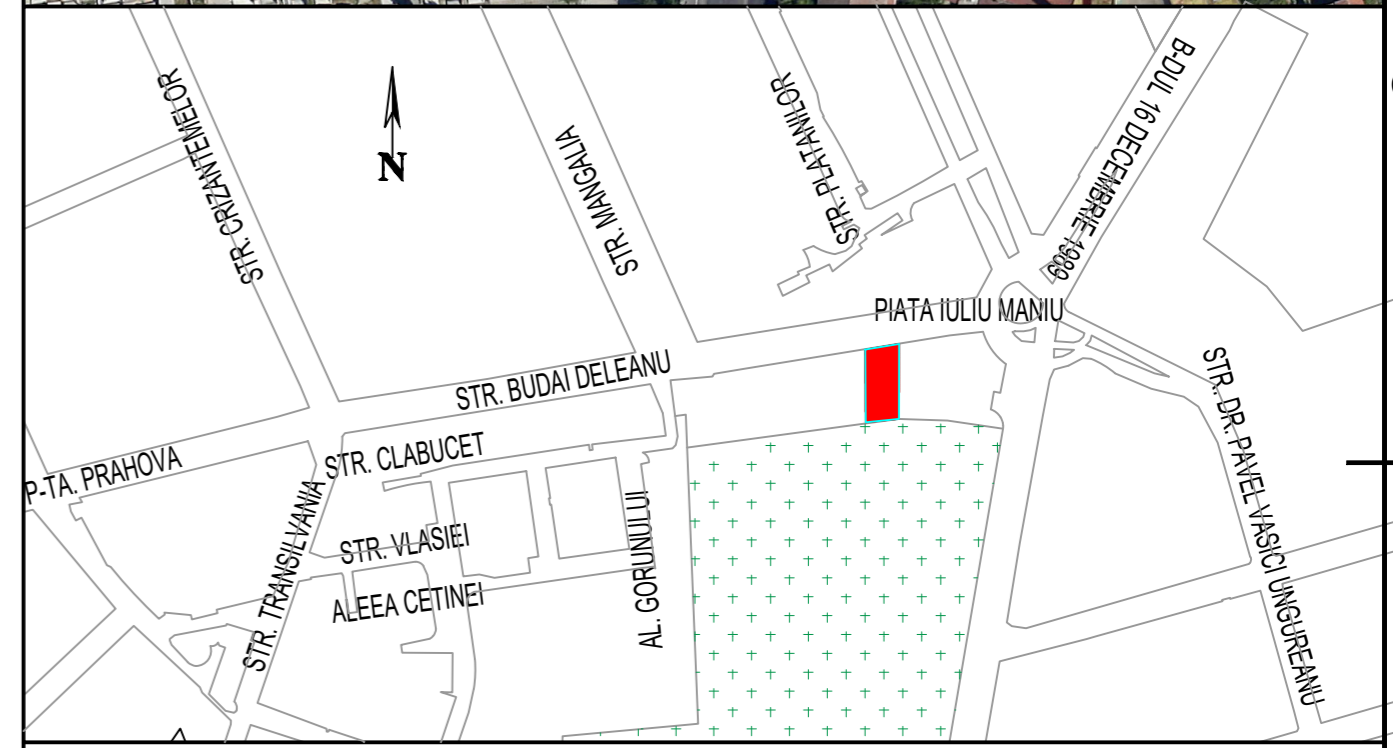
N

STR. CRIZANTEMELOR

STR. MANGALIA

STR. PLATANILOR

B-DUL 16 DECEMBRIE 1989

PIATA IULIU MANIU

STR. BUDAI DELEANU

P-TA. PRAHOVA

STR. CLABUCET

STR. TRANSILVANIA

STR. VLASIEI

ALEEA CETINEI

AL. GORUNULUI

STR. DR. PAVEL VASICI UNGUREANU